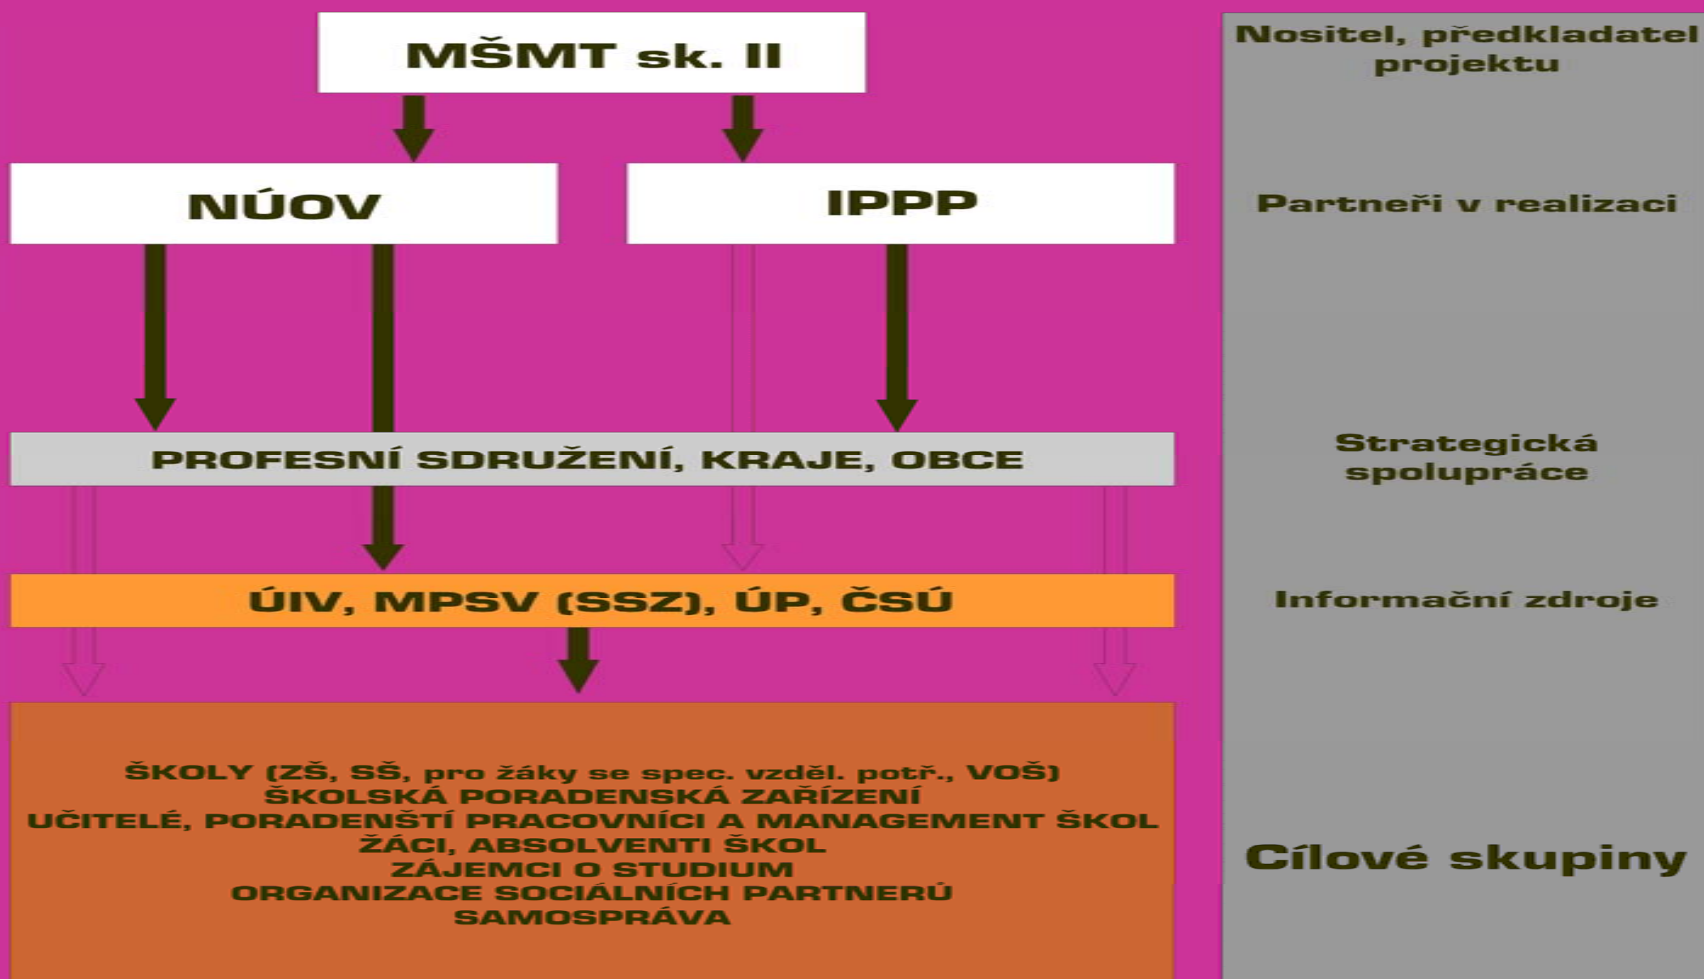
MŠMT sk. II

Nositel, předkladatel projektu

NÚOV

IPPP

Partneři v realizaci

PROFESNÍ SDRUŽENÍ, KRAJE, OBCE

Strategická spolupráce

ÚIV, MPSV (SSZ), ÚP, ČSÚ

Informační zdroje

ŠKOLY (ZŠ, SŠ, pro žáky se spec. vzděl. potř., VOŠ)
ŠKOLSKÁ PORADENSKÁ ZAŘÍZENÍ
UČITELÉ, PORADENŠTÍ PRACOVNÍCI A MANAGEMENT ŠKOL
ŽÁCI, ABSOLVENTI ŠKOL
ZÁJEMCI O STUDIUM
ORGANIZACE SOCIÁLNÍCH PARTNERŮ
SAMOSPRÁVA

Cílové skupiny